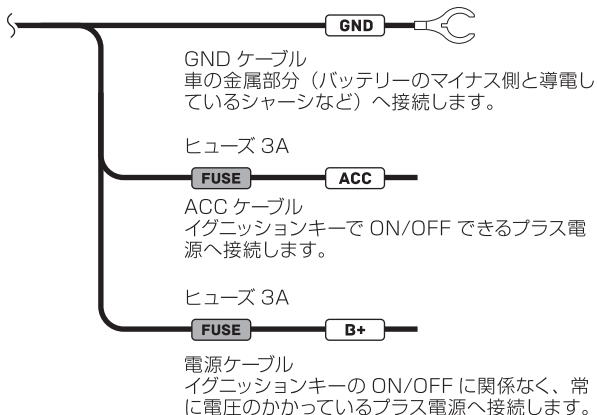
GND

GND ケーブル
車の金属部分（バッテリーのマイナス側と導電しているシャーシなど）へ接続します。

ヒューズ 3A

FUSE

ACC

ACC ケーブル
イグニッションキーで ON/OFF できるプラス電源へ接続します。

ヒューズ 3A

FUSE

B+

電源ケーブル
イグニッションキーの ON/OFF に関係なく、常に電圧のかかっているプラス電源へ接続します。